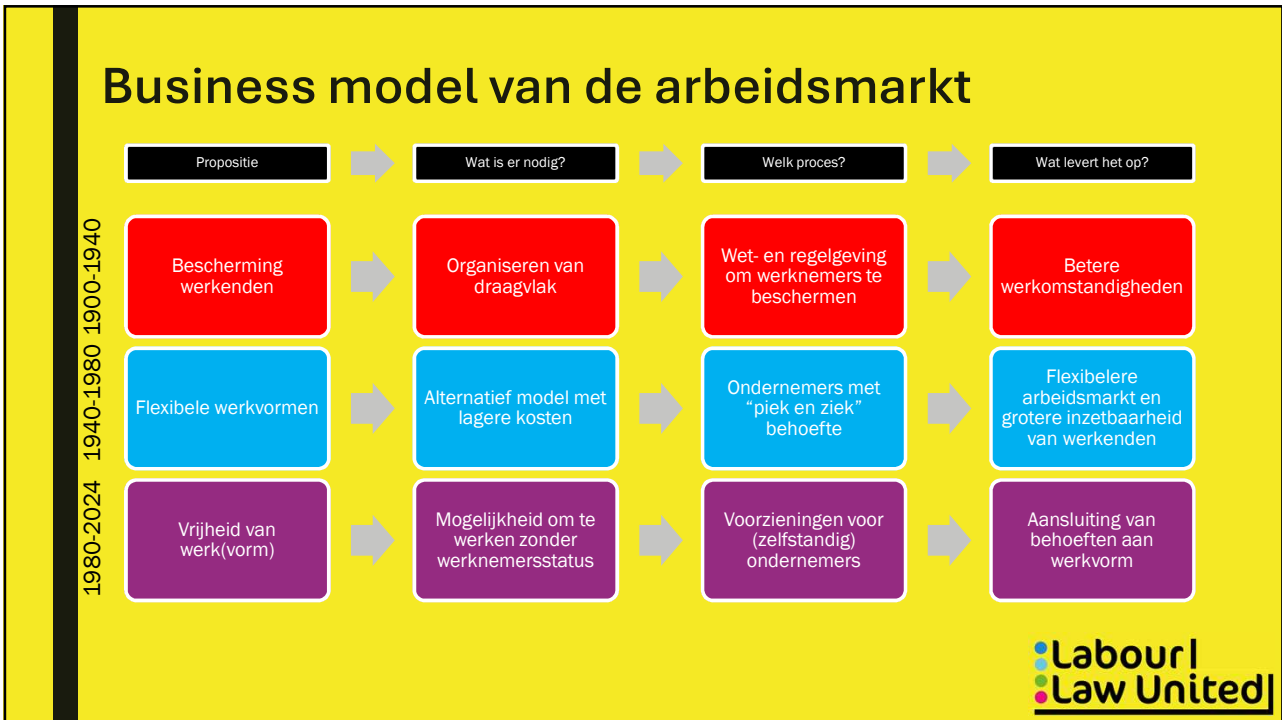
Business model van de arbeidsmarkt

| | Propositie | Wat is er nodig? | Welk proces? | Wat levert het op? |
|---|---|---|---|---|
| 1900-1940 | Bescherming werkenden | Organiseren van draagvlak | Wet- en regelgeving om werknemers te beschermen | Betere werkomstandigheden |
| 1940-1980 | Flexibele werkvormen | Alternatief model met lagere kosten | Ondernemers met "piek en ziek" behoefte | Flexibelere arbeidsmarkt en grotere inzetbaarheid van werkenden |
| 1980-2024 | Vrijheid van werk(vorm) | Mogelijkheid om te werken zonder werknemersstatus | Voorzieningen voor (zelfstandig) ondernemers | Aansluiting van behoeften aan werkvorm |

Labour Law United